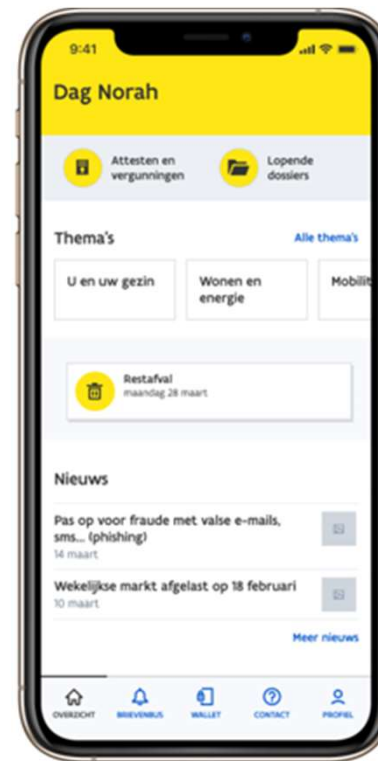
9:41

Dag Norah

Attesten en vergunningen

Lopende dossiers

Thema's

Alle thema's

U en uw gezin

Wonen en energie

Mobilit

Restafval
maandag 28 maart

Nieuws

Pas op voor fraude met valse e-mails, sms... (phishing)
14 maart

Wekelijkse markt afgelast op 18 februari
10 maart

Meer nieuws

OVERZICHT

BRIEVENBUS

WALLET

CONTACT

PROFIEL